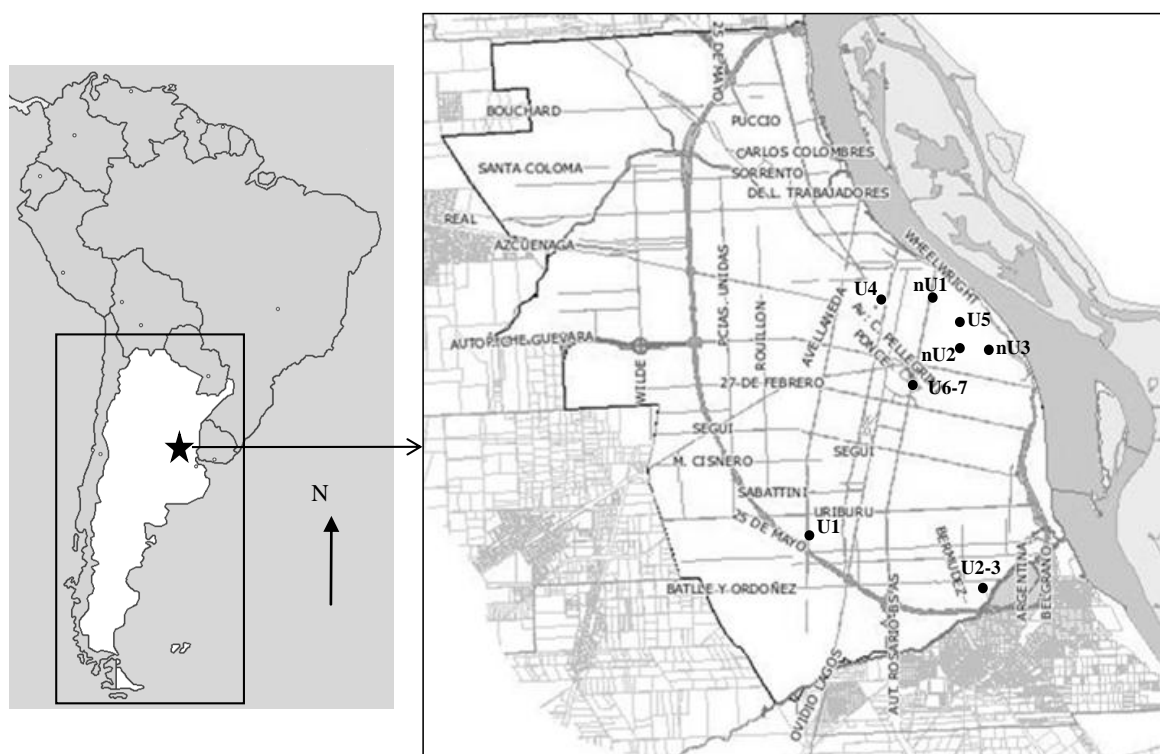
N

BOUCHARD
25 DE MAYO
PUCCIO
CARLOS COLOMBRES
SANTA COLOMA
SORRENTO
DE L. TRABAJADORES
REAL
AZCUENAGA
WHEELWRIGHT
PCIAS. UNIDAS
U4
nU1
ROUILLON
AVELLANEDA
AV. C. PELLEGRINI
U5
AUTOP. CHE GUEVARA
PONCE
nU2
nU3
WILDE
27 DE FEBRERO
U6-7
SEGUI
SEGUI
M. CISNERO
SABATTINI
URIBURU
25 DE MAYO
U1
BERMUDEZ
U2-3
BATLLE Y ORDOÑEZ
ARGENTINA
BELGRANO
AUT. ROSARIO-BS AS
OVIDIO LAGOS